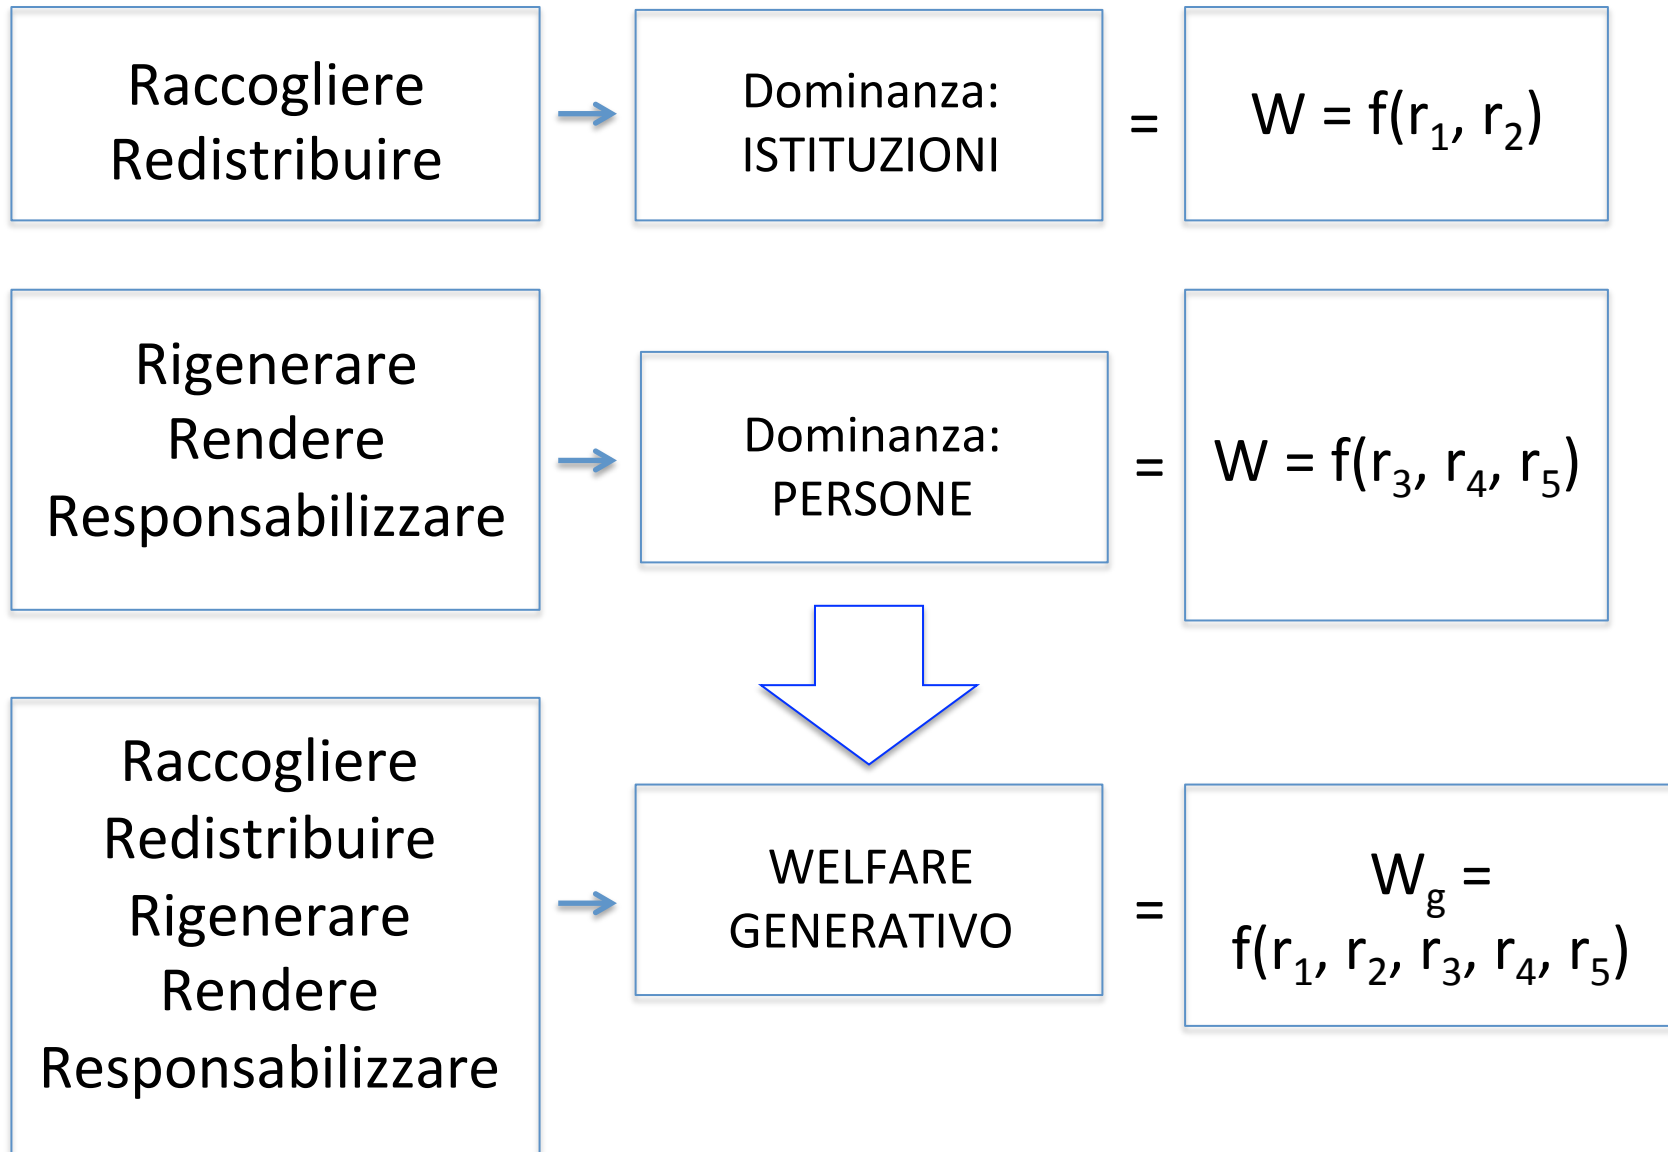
Raccogliere
Redistribuire

Dominanza:
ISTITUZIONI

=

$W = f(r_1, r_2)$

Rigenerare
Rendere
Responsabilizzare

Dominanza:
PERSONE

=

$W = f(r_3, r_4, r_5)$

Raccogliere
Redistribuire
Rigenerare
Rendere
Responsabilizzare

WELFARE
GENERATIVO

=

$W_g = f(r_1, r_2, r_3, r_4, r_5)$